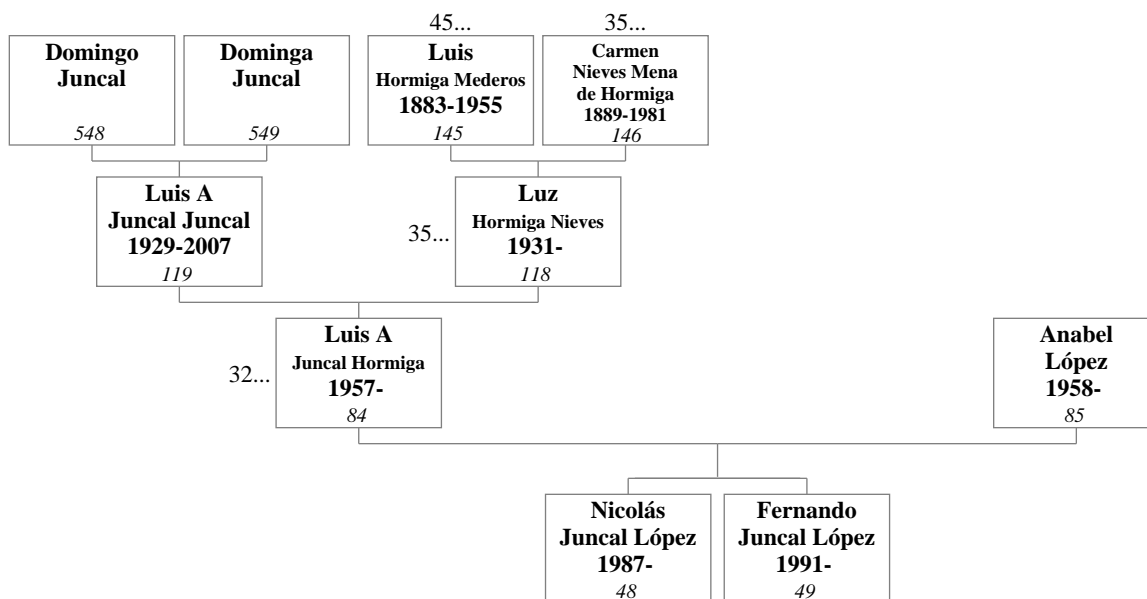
Domingo Juncal
548

Dominga Juncal
549

45...
Luis
Hormiga Mederos
1883-1955
145

35...
Carmen Nieves Mena de Hormiga
1889-1981
146

Luis A
Juncal Juncal
1929-2007
119

35...
Luz
Hormiga Nieves
1931-
118

32...
Luis A
Juncal Hormiga
1957-
84

Anabel
López
1958-
85

Nicolás
Juncal López
1987-
48

Fernando
Juncal López
1991-
49